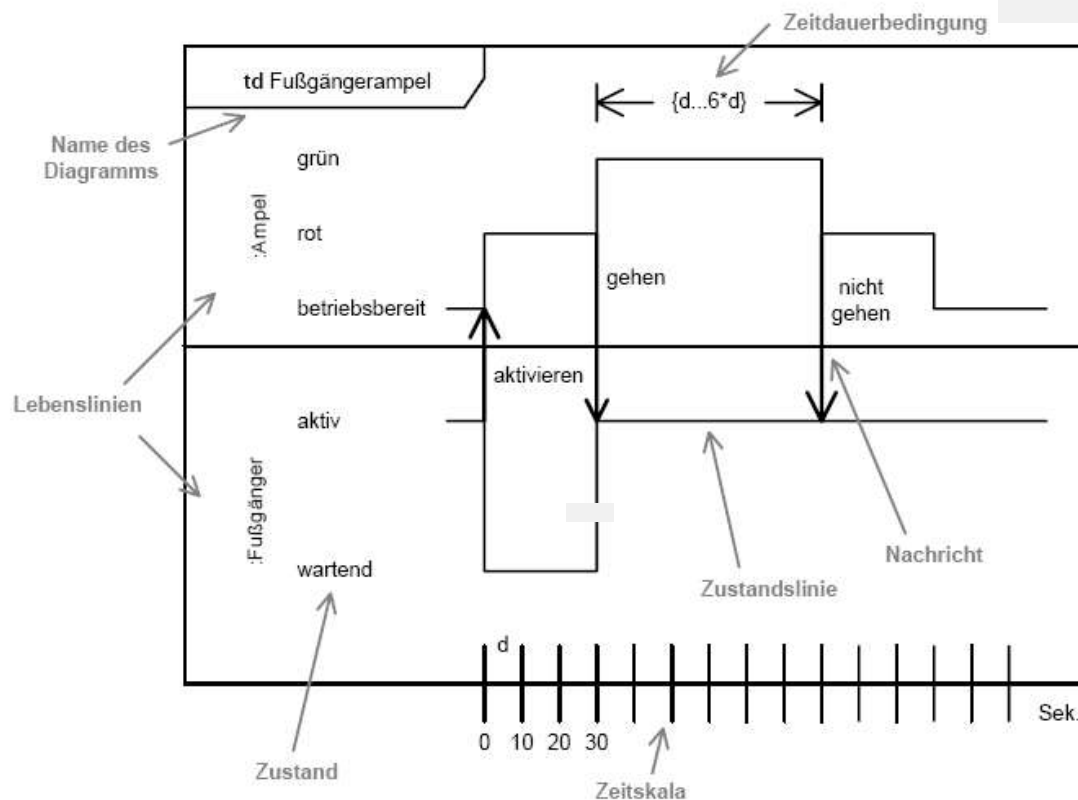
Zeitdauerbedingung

td Fußgängerampel

{d...6*d}

Name des Diagramms

:Ampel

grün

rot

betriebsbereit

gehen

nicht gehen

Lebenslinien

:Fußgänger

aktivieren

aktiv

wartend

Nachricht

Zustandslinie

d

Sek.

0 10 20 30

Zustand

Zeitskala